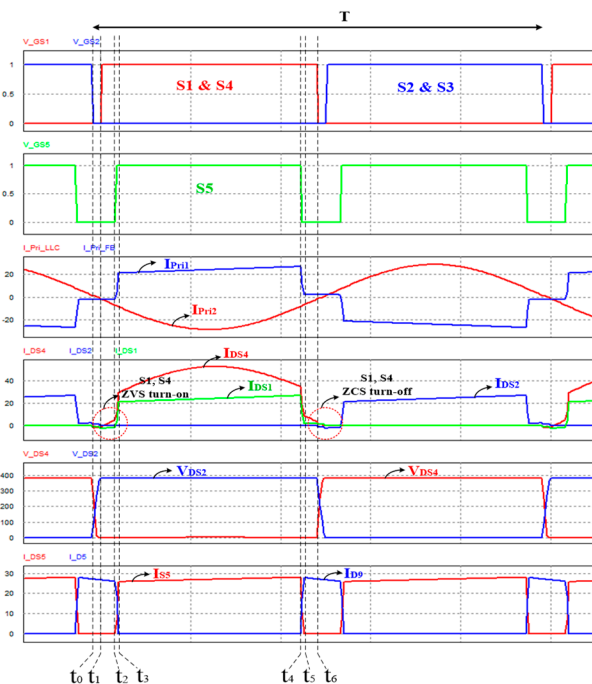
T

V_GS1 V_GS2

1

0.5

0

S1 & S4

S2 & S3

V_GS5

1

0.5

0

S5

I_Pri_LLC I_Pri_FB

20

0

-20

$I_{Pri1}$

$I_{Pri2}$

I_DS4 I_DS2 I_DS1

40

20

0

$I_{DS4}$

S1, S4

ZVS turn-on

$I_{DS1}$

S1, S4

ZCS turn-off

$I_{DS2}$

V_DS4 V_DS2

400

300

200

100

0

$V_{DS2}$

$V_{DS4}$

I_DS5 I_D5

30

20

10

0

$I_{S5}$

$I_{D9}$

$t_0$ $t_1$ $t_2$ $t_3$ $t_4$ $t_5$ $t_6$